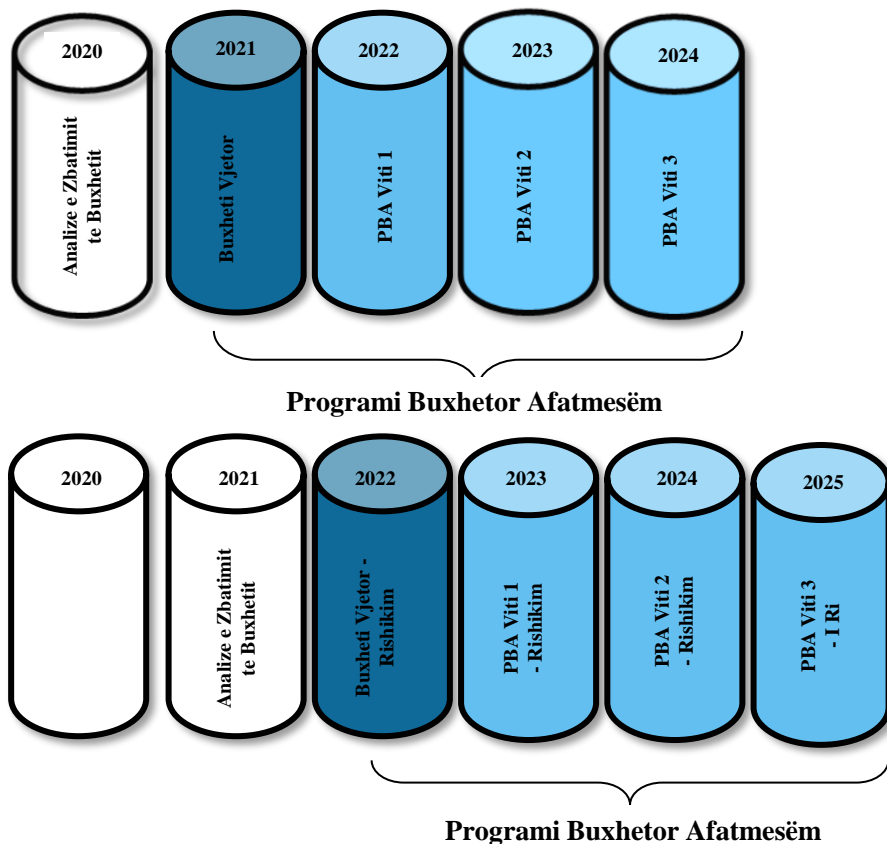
2020

Analize e Zbatimit te Buxhetit

2021

Buxheti Vjetor

2022

PBA Viti 1

2023

PBA Viti 2

2024

PBA Viti 3

Programi Buxhetor Afatmesëm

2020

2021

Analize e Zbatimit te Buxhetit

2022

Buxheti Vjetor - Rishikim

2023

PBA Viti 1 - Rishikim

2024

PBA Viti 2 - Rishikim

2025

PBA Viti 3 - I Ri

Programi Buxhetor Afatmesëm